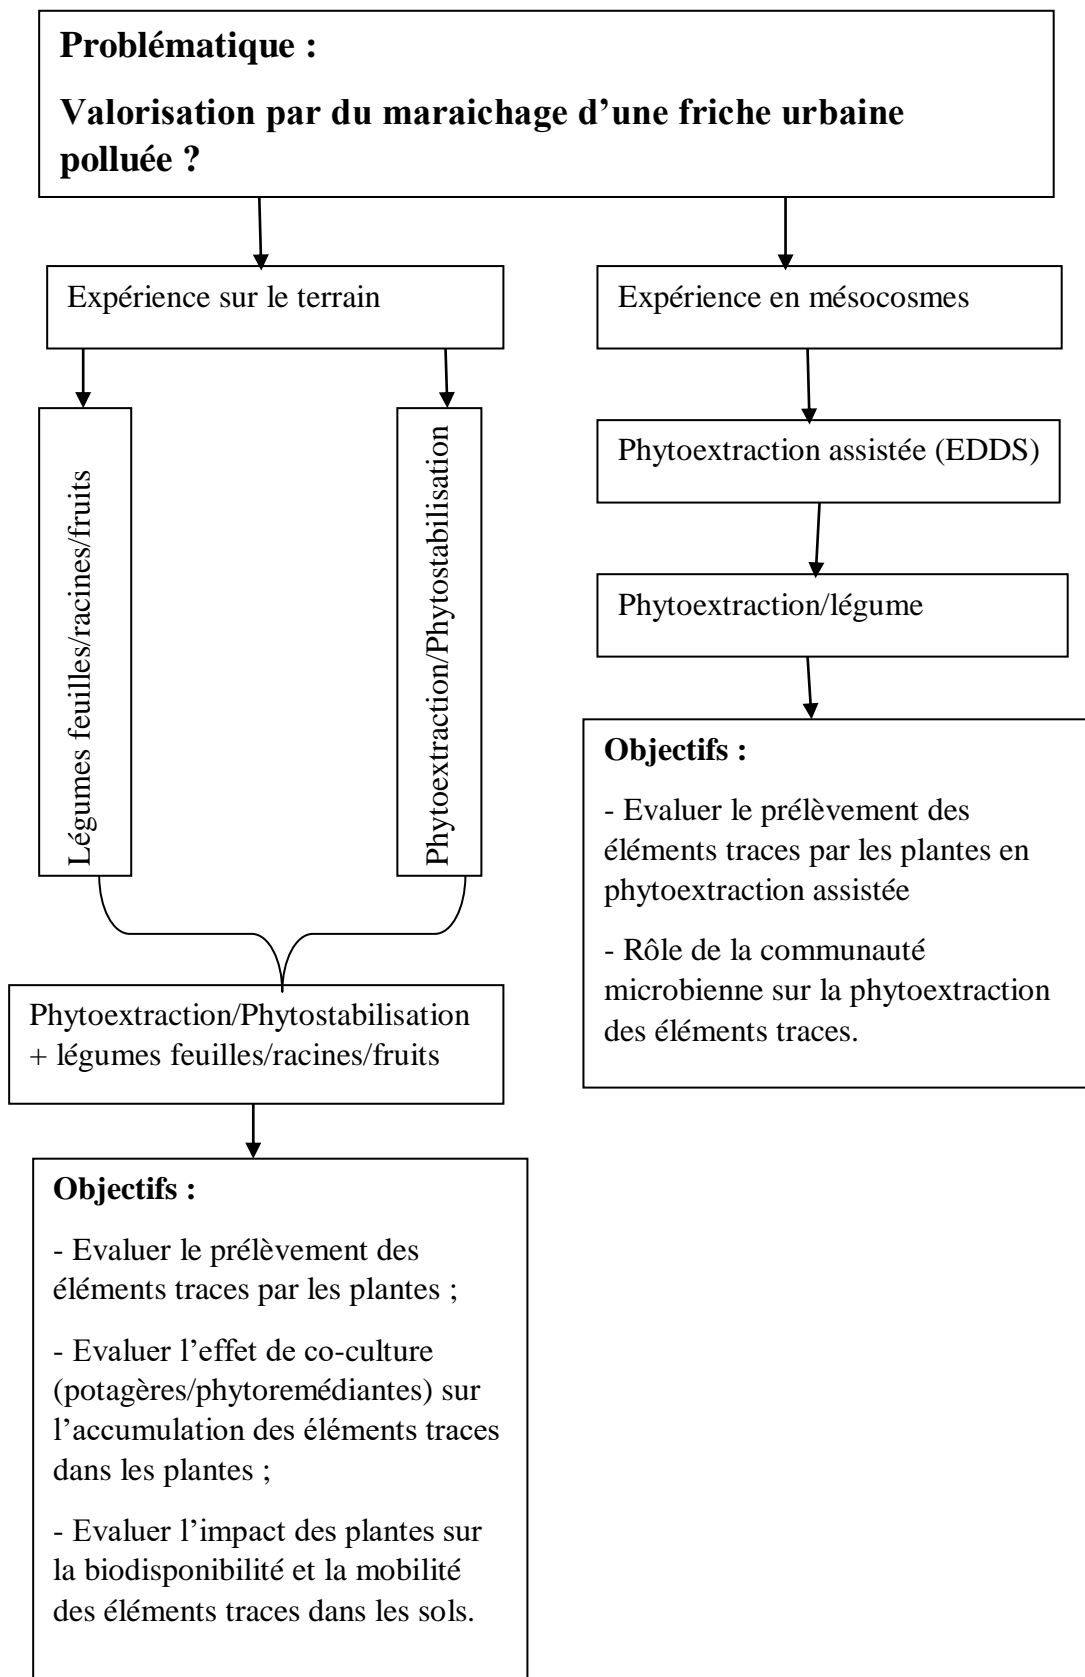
**Problématique :**

**Valorisation par du maraichage d'une friche urbaine polluée ?**

Expérience sur le terrain

Légumes feuilles/racines/fruits

Phytoextraction/Phytostabilisation

Phytoextraction/Phytostabilisation + légumes feuilles/racines/fruits

**Objectifs :**

- Evaluer le prélèvement des éléments traces par les plantes ;

- Evaluer l'effet de co-culture (potagères/phytoremédiantes) sur l'accumulation des éléments traces dans les plantes ;

- Evaluer l'impact des plantes sur la biodisponibilité et la mobilité des éléments traces dans les sols.

Expérience en mésocosmes

Phytoextraction assistée (EDDS)

Phytoextraction/légume

**Objectifs :**

- Evaluer le prélèvement des éléments traces par les plantes en phytoextraction assistée

- Rôle de la communauté microbienne sur la phytoextraction des éléments traces.